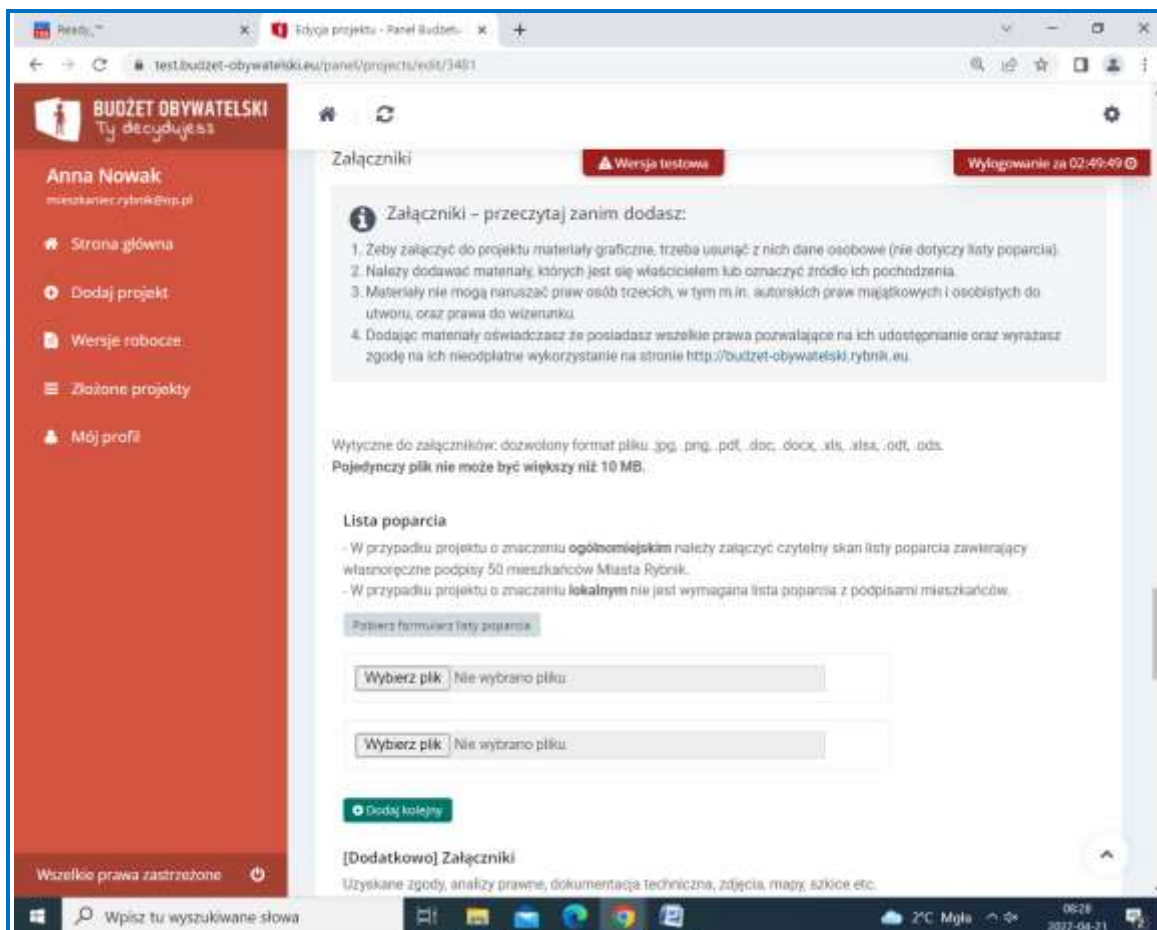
Ready.™
Edycja projektu - Panel Budżet
test.budzet-obywatelski.eu/panel/projects/edit/3481

BUDŻET OBYWATELSKI
Ty decydujesz

Anna Nowak
mieszkaniec.rybnik@op.pl

Strona główna
Dodaj projekt
Wersje robocze
Złożone projekty
Mój profil

Wszelkie prawa zastrzeżone

Załączniki
Wersja testowa
Wylogowanie za 02:49:49

Załączniki – przeczytaj zanim dodasz:
1. Żeby załączyć do projektu materiały graficzne, trzeba usunąć z nich dane osobowe (nie dotyczy listy poparcia).
2. Należy dodawać materiały, których jest się właścicielem lub oznaczyć źródło ich pochodzenia.
3. Materiały nie mogą naruszać praw osób trzecich, w tym m.in. autorskich praw majątkowych i osobistych do utworu, oraz prawa do wizerunku.
4. Dodając materiały oświadczasz że posiadasz wszelkie prawa pozwalające na ich udostępnianie oraz wyrażasz zgodę na ich nieodpłatne wykorzystanie na stronie http://budzet-obywatelski.rybnik.eu.

Wytyczne do załączników: dozwolony format pliku: .jpg, .png, .pdf, .doc, .docx, .xls, .xlsx, .odt, .ods.
Pojedynczy plik nie może być większy niż 10 MB.

Lista poparcia
- W przypadku projektu o znaczeniu ogólnomiejskim należy załączyć czytelny skan listy poparcia zawierający własnoręczne podpisy 50 mieszkańców Miasta Rybnik.
- W przypadku projektu o znaczeniu lokalnym nie jest wymagana lista poparcia z podpisami mieszkańców.

Pobierz formularz listy poparcia

Wybierz plik Nie wybrano pliku

Wybierz plik Nie wybrano pliku

Dodaj kolejny

[Dodatkowo] Załączniki
Uzyskane zgody, analizy prawne, dokumentacja techniczna, zdjęcia, mapy, szkice etc.

Wpisz tu wyszukiwane słowa
2°C Mgła
08:28
2022-04-21